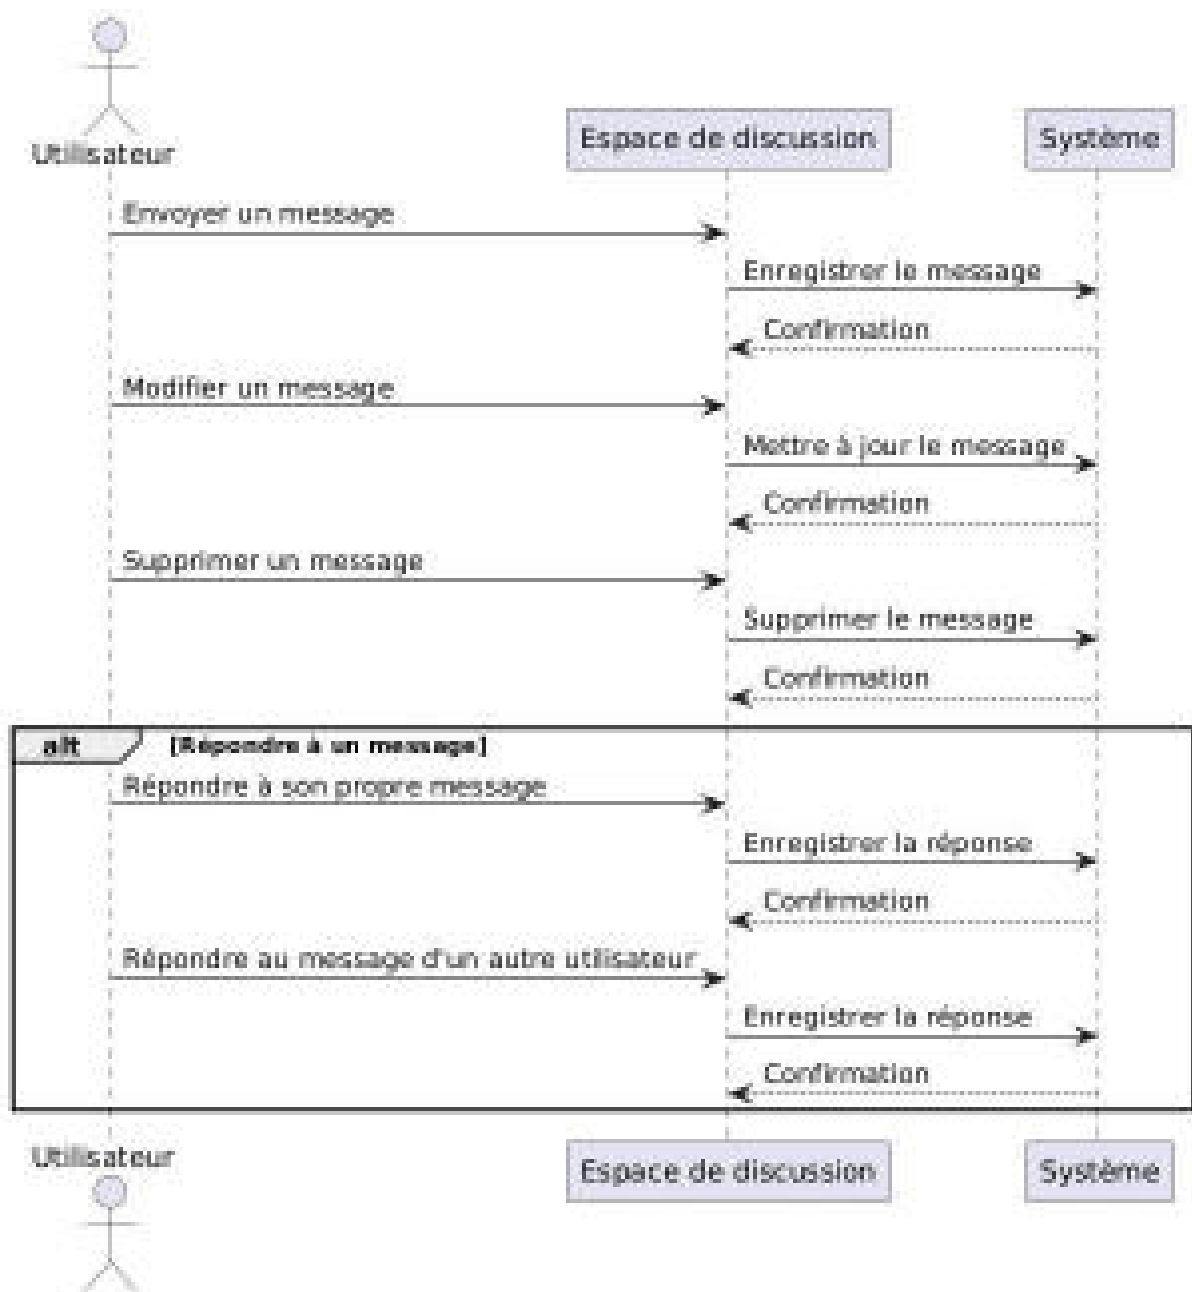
Utilisateur

Espace de discussion

Système

Envoyer un message

Enregistrer le message

Confirmation

Modifier un message

Mettre à jour le message

Confirmation

Supprimer un message

Supprimer le message

Confirmation

alt [Répondre à un message]

Répondre à son propre message

Enregistrer la réponse

Confirmation

Répondre au message d'un autre utilisateur

Enregistrer la réponse

Confirmation

Utilisateur

Espace de discussion

Système